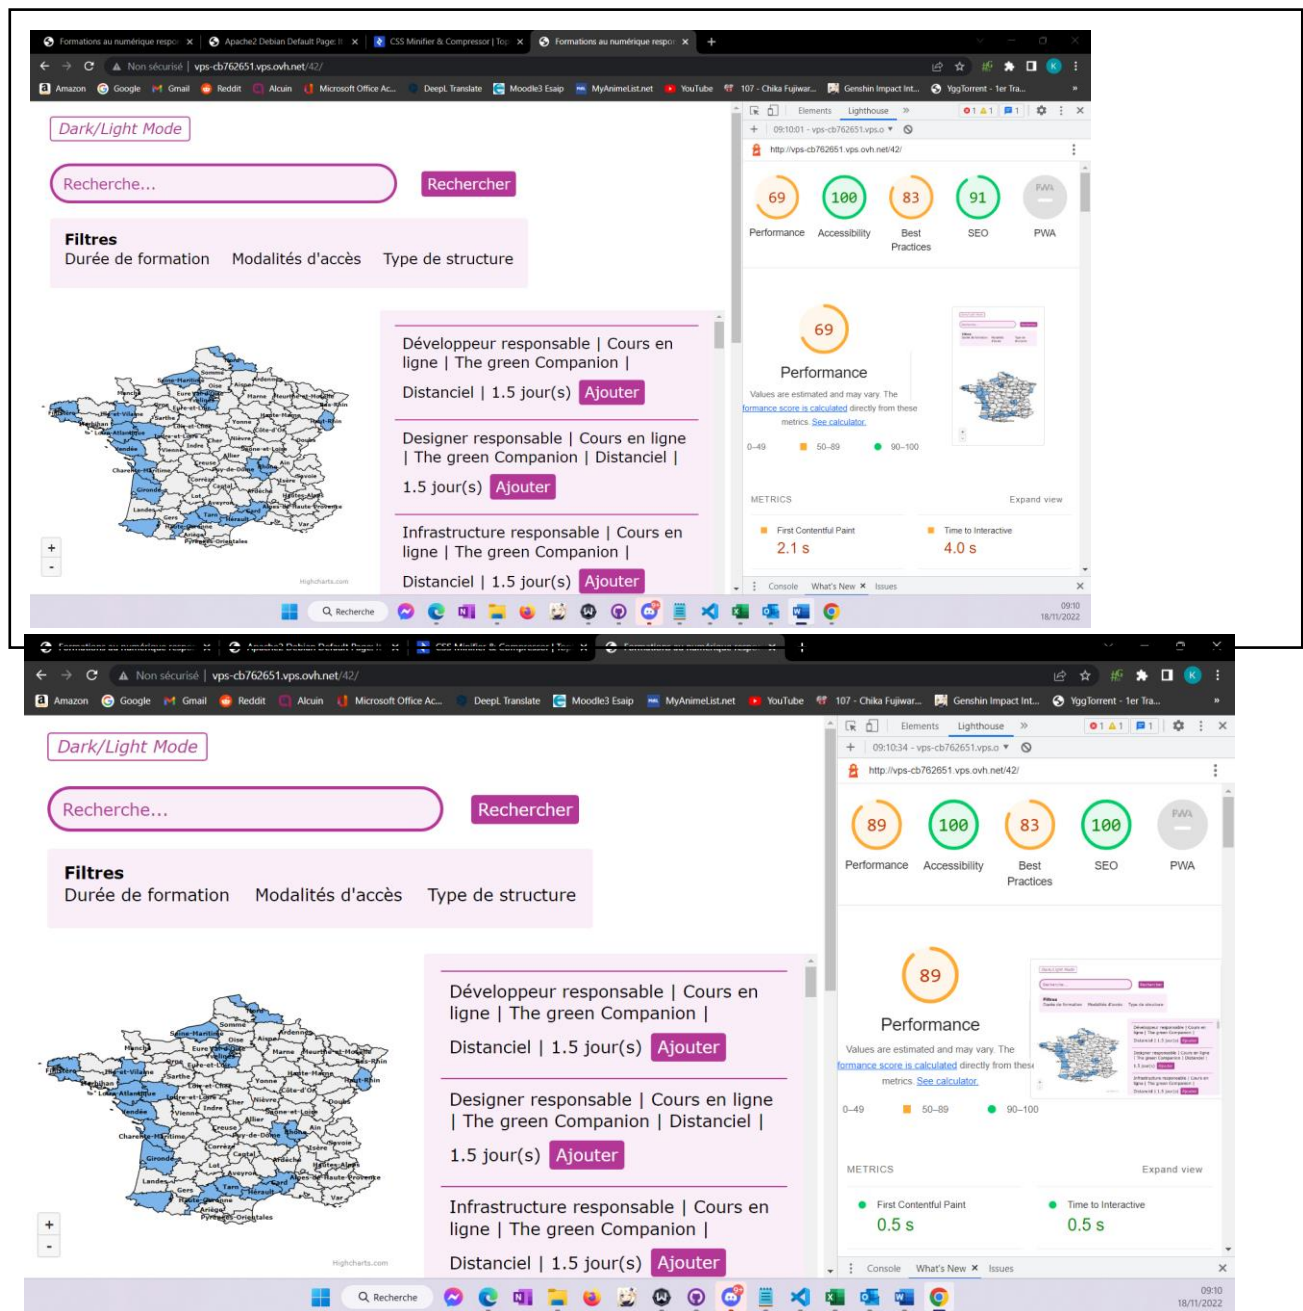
Formations au numérique respo × Apache2 Debian Default Page: × CSS Minifier & Compressor | Top × Formations au numérique respo × +

Non sécurisé | vps-cb762651.vps.ovh.net/42/

Amazon Google Gmail Reddit Alcuin Microsoft Office Ac... DeepL Translate Moodle3 Esaip MyAnimeList.net YouTube 107 - Chika Fujiwar... Genshin Impact Int... YggTorrent - 1er Tra...

Dark/Light Mode

Recherche...

Rechercher

Filtres
Durée de formation Modalités d'accès Type de structure

Développeur responsable | Cours en ligne | The green Companion | Distanciel | 1.5 jour(s) Ajouter

Designer responsable | Cours en ligne | The green Companion | Distanciel | 1.5 jour(s) Ajouter

Infrastructure responsable | Cours en ligne | The green Companion | Distanciel | 1.5 jour(s) Ajouter

+
-
Highcharts.com

Elements Lighthouse
09:10:01 - vps-cb762651.vps.o
http://vps-cb762651.vps.ovh.net/42/

69 Performance
100 Accessibility
83 Best Practices
91 SEO
PWA

69
Performance
Values are estimated and may vary. The performance score is calculated directly from these metrics. See calculator.
0–49 50–89 90–100

METRICS Expand view
First Contentful Paint 2.1 s
Time to Interactive 4.0 s

Console What's New × Issues

Recherche
09:10 18/11/2022

Formations au numérique respo × Apache2 Debian Default Page: × CSS Minifier & Compressor | Top × Formations au numérique respo ×

Non sécurisé | vps-cb762651.vps.ovh.net/42/

Amazon Google Gmail Reddit Alcuin Microsoft Office Ac... DeepL Translate Moodle3 Esaip MyAnimeList.net YouTube 107 - Chika Fujiwar... Genshin Impact Int... YggTorrent - 1er Tra...

Dark/Light Mode

Recherche...

Rechercher

Filtres
Durée de formation Modalités d'accès Type de structure

Développeur responsable | Cours en ligne | The green Companion | Distanciel | 1.5 jour(s) Ajouter

Designer responsable | Cours en ligne | The green Companion | Distanciel | 1.5 jour(s) Ajouter

Infrastructure responsable | Cours en ligne | The green Companion | Distanciel | 1.5 jour(s) Ajouter

+
-
Highcharts.com

Elements Lighthouse
09:10:34 - vps-cb762651.vps.o
http://vps-cb762651.vps.ovh.net/42/

89 Performance
100 Accessibility
83 Best Practices
100 SEO
PWA

89
Performance
Values are estimated and may vary. The performance score is calculated directly from these metrics. See calculator.
0–49 50–89 90–100

METRICS Expand view
First Contentful Paint 0.5 s
Time to Interactive 0.5 s

Console What's New × Issues

Recherche
09:10 18/11/2022